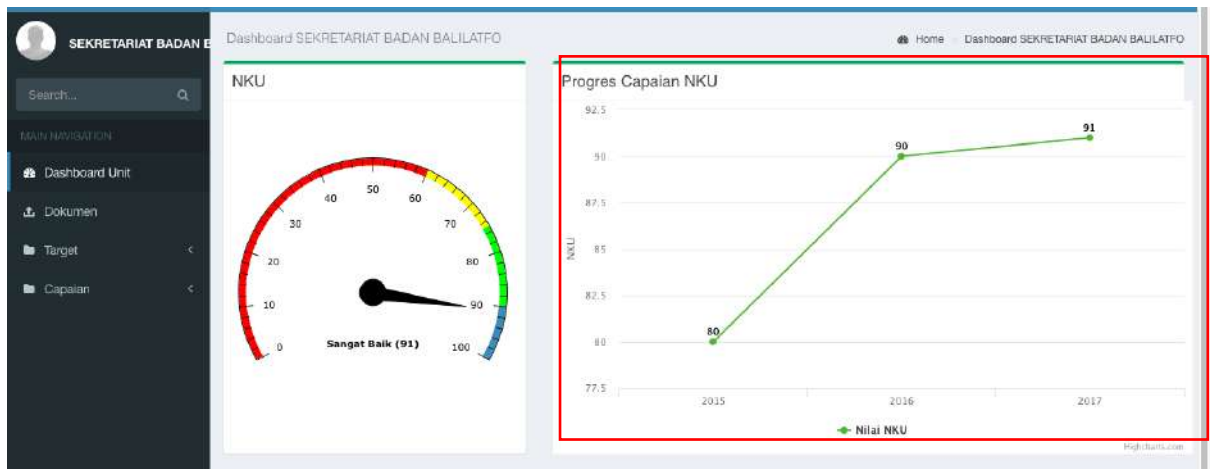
SEKRETARIAT BADAN B

Search...

MAIN NAVIGATION

Dashboard Unit

Dokumen

Target

Capaian

Dashboard SEKRETARIAT BADAN BALILATFO

Home > Dashboard SEKRETARIAT BADAN BALILATFO

NKU

0
10
20
30
40
50
60
70
80
90
100

Sangat Baik (91)

Progres Capaian NKU

92.5
90
87.5
85
82.5
80
77.5

NKU

80
90
91

2015
2016
2017

Nilai NKU

Highcharts.com